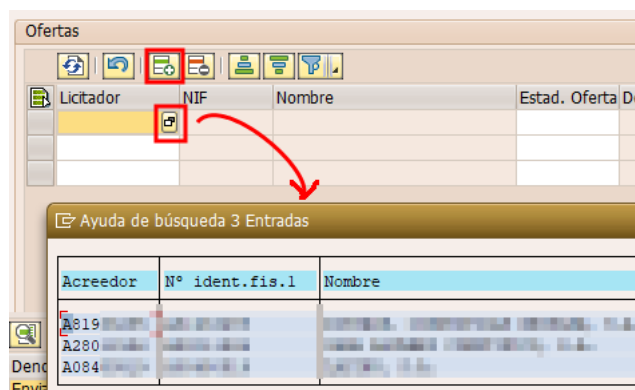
Ofertas

| Licitador | NIF | Nombre | Estad. Oferta | D |
|---|---|---|---|---|
| | | | | |
| | | | | |
| | | | | |

Ayuda de búsqueda 3 Entradas

| Acreedor | Nº ident.fis.1 | Nombre |
|---|---|---|
| A819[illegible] | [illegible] | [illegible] |
| A280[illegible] | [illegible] | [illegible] |
| A084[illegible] | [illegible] | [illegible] |

Deno
Envia